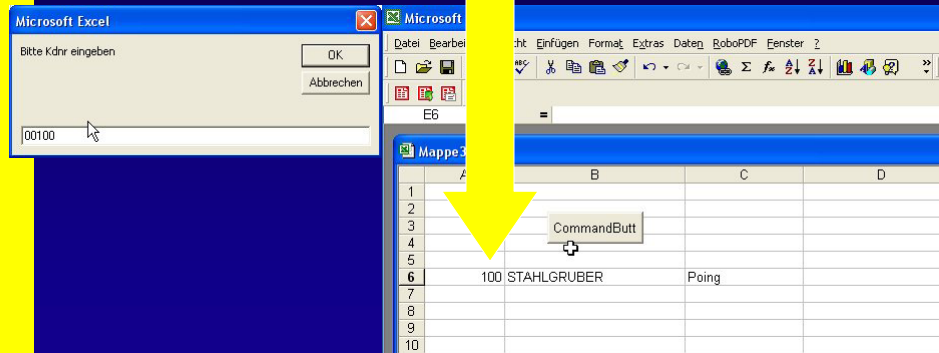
Microsoft Excel

Bitte Kdnr eingeben

OK

Abbrechen

00100

Microsoft

Datei Bearbei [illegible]cht Einfügen Format Extras Daten RoboPDF Fenster ?

E6

=

Mappe3

| | A | B | C | D |
|---|---|---|---|---|
| 1 | | | | |
| 2 | | | | |
| 3 | | | | |
| 4 | | | | |
| 5 | | | | |
| 6 | 100 | STAHLGRUBER | Poing | |
| 7 | | | | |
| 8 | | | | |
| 9 | | | | |
| 10 | | | | |

CommandButt